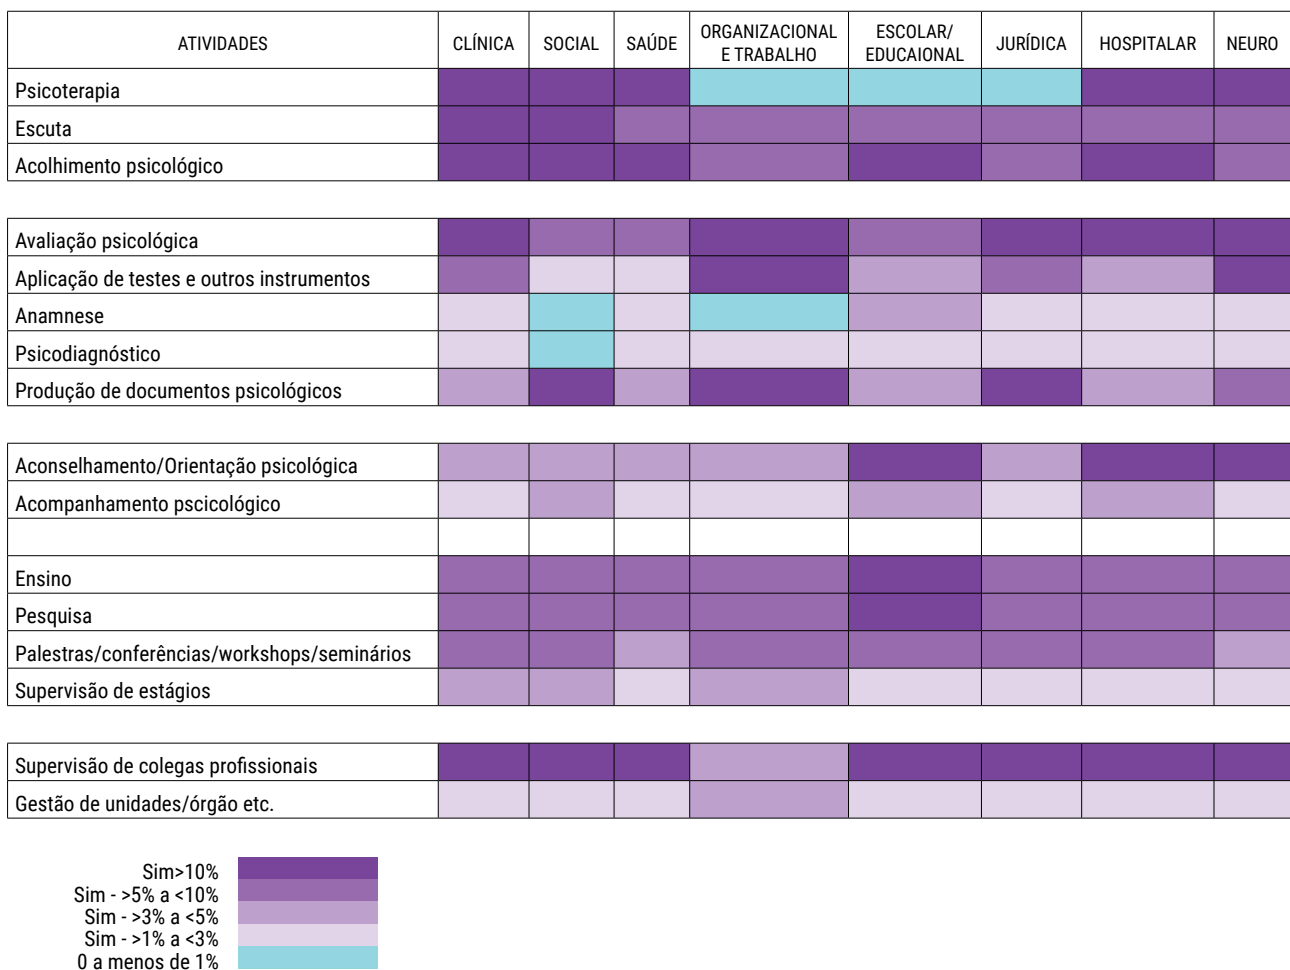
| ATIVIDADES | CLÍNICA | SOCIAL | SAÚDE | ORGANIZACIONAL E TRABALHO | ESCOLAR/ EDUCAIONAL | JURÍDICA | HOSPITALAR | NEURO |
|---|---|---|---|---|---|---|---|---|
| Psicoterapia | | | | | | | | |
| Escuta | | | | | | | | |
| Acolhimento psicológico | | | | | | | | |
| | | | | | | | | |
| Avaliação psicológica | | | | | | | | |
| Aplicação de testes e outros instrumentos | | | | | | | | |
| Anamnese | | | | | | | | |
| Psicodiagnóstico | | | | | | | | |
| Produção de documentos psicológicos | | | | | | | | |
| | | | | | | | | |
| Aconselhamento/Orientação psicológica | | | | | | | | |
| Acompanhamento pscicológico | | | | | | | | |
| | | | | | | | | |
| Ensino | | | | | | | | |
| Pesquisa | | | | | | | | |
| Palestras/conferências/workshops/seminários | | | | | | | | |
| Supervisão de estágios | | | | | | | | |
| | | | | | | | | |
| Supervisão de colegas profissionais | | | | | | | | |
| Gestão de unidades/órgão etc. | | | | | | | | |

Sim>10%
Sim - >5% a <10%
Sim - >3% a <5%
Sim - >1% a <3%
0 a menos de 1%